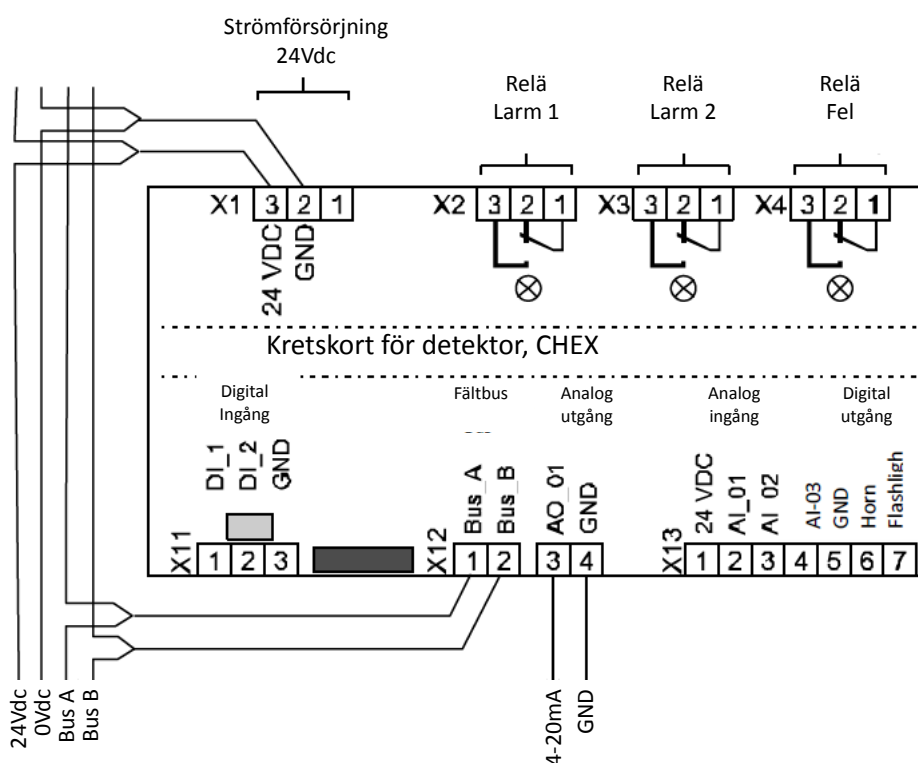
Strömförsörjning
24Vdc

Relä
Larm 1

Relä
Larm 2

Relä
Fel

X1 3 2 1
24 VDC
GND

X2 3 2 1

X3 3 2 1

X4 3 2 1

Kretskort för detektor, CHEX

Digital
Ingång

DI_1
DI_2
GND

X11 1 2 3

Fältbus

Bus_A
Bus_B

X12 1 2

Analog
utgång

AO_01
GND

3 4

Analog
ingång

X13
24 VDC
AI_01
AI 02

1 2 3

Digital
utgång

AI-03
GND
Horn
Flashligh

4 5 6 7

24Vdc
0Vdc
Bus A
Bus B

4-20mA
GND